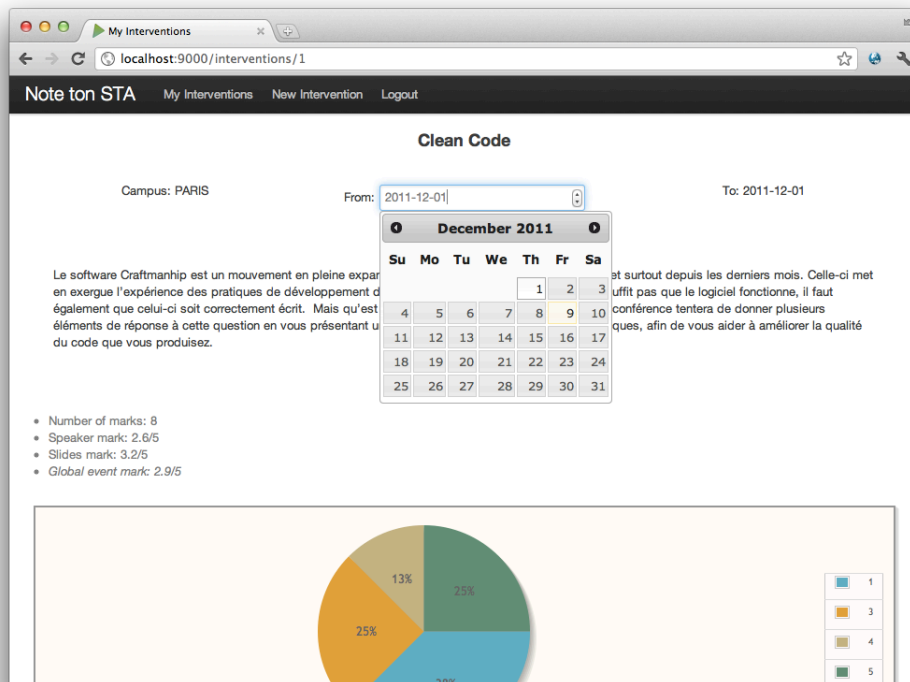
My Interventions

localhost:9000/interventions/1

Note ton STA My Interventions New Intervention Logout

Clean Code

Campus: PARIS

From: 2011-12-01

To: 2011-12-01

December 2011

| Su | Mo | Tu | We | Th | Fr | Sa |
|---|---|---|---|---|---|---|
| | | | | 1 | 2 | 3 |
| 4 | 5 | 6 | 7 | 8 | 9 | 10 |
| 11 | 12 | 13 | 14 | 15 | 16 | 17 |
| 18 | 19 | 20 | 21 | 22 | 23 | 24 |
| 25 | 26 | 27 | 28 | 29 | 30 | 31 |

Le software Craftmanhip est un mouvement en pleine expan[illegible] et surtout depuis les derniers mois. Celle-ci met en exergue l'expérience des pratiques de développement d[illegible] uffit pas que le logiciel fonctionne, il faut également que celui-ci soit correctement écrit. Mais qu'est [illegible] conférence tentera de donner plusieurs éléments de réponse à cette question en vous présentant u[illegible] ques, afin de vous aider à améliorer la qualité du code que vous produisez.

- Number of marks: 8
- Speaker mark: 2.6/5
- Slides mark: 3.2/5
- Global event mark: 2.9/5

13%
25%
25%
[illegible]

1
3
4
5